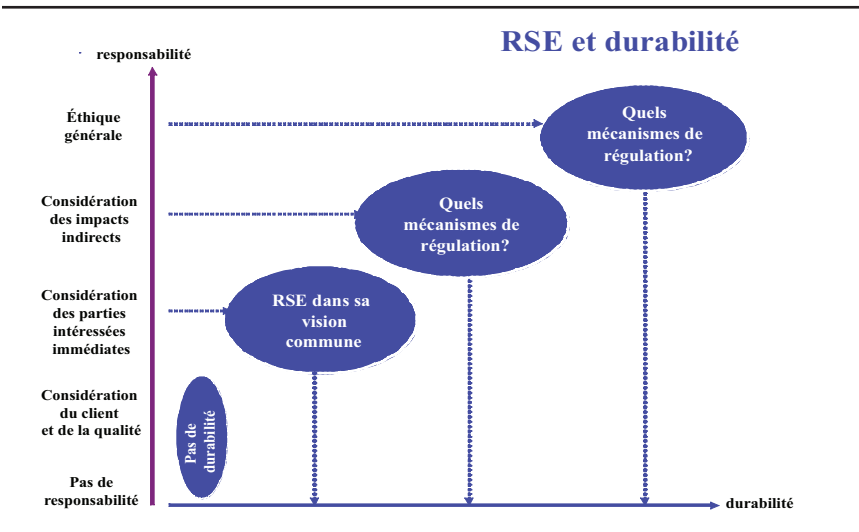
RSE et durabilité

responsabilité

Éthique générale

Considération des impacts indirects

Considération des parties intéressées immédiates

Considération du client et de la qualité

Pas de responsabilité

Quels mécanismes de régulation?

Quels mécanismes de régulation?

RSE dans sa vision commune

Pas de durabilité

durabilité